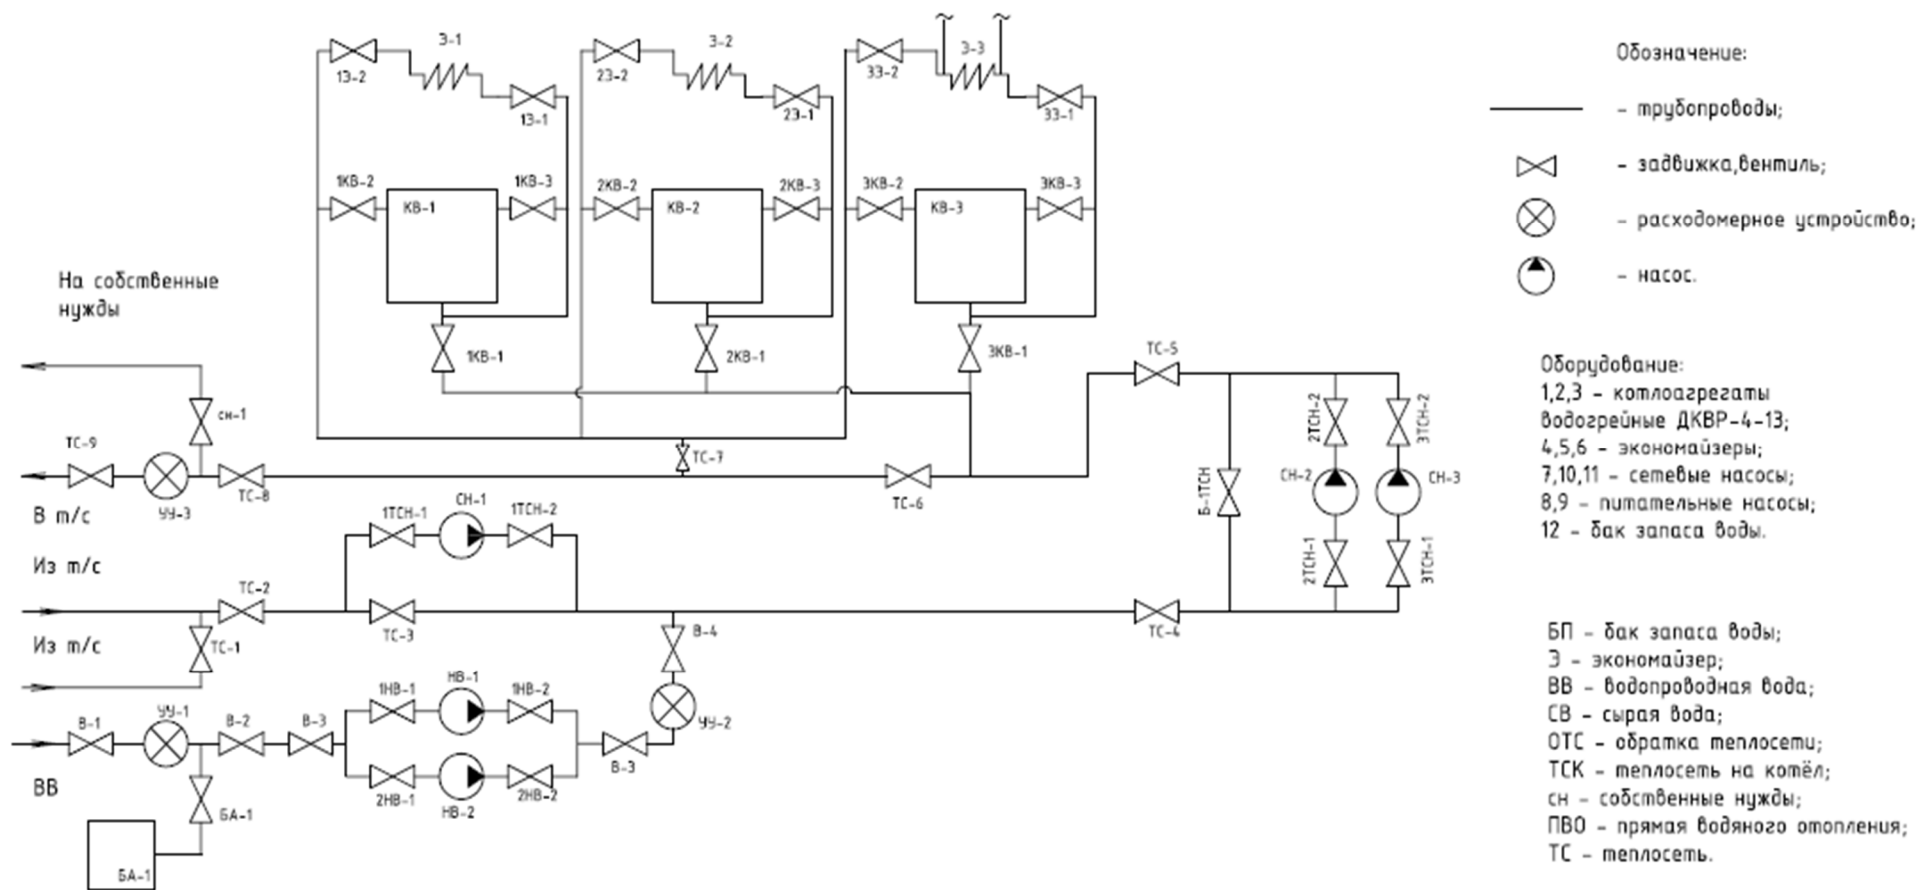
Э-1
1Э-2
1Э-1
Э-2
2Э-2
2Э-1
Э-3
3Э-2
3Э-1
1КВ-2
КВ-1
1КВ-3
2КВ-2
КВ-2
2КВ-3
3КВ-2
КВ-3
3КВ-3
1КВ-1
2КВ-1
3КВ-1

На собственные нужды

сн-1
ТС-9
ТС-8
УУ-3
ТС-7
ТС-6
ТС-5
В т/с
1ТСН-1
СН-1
1ТСН-2
Из т/с
ТС-2
ТС-3
ТС-1
Из т/с
ТС-4
В-4
1НВ-1
НВ-1
1НВ-2
В-1
УУ-1
В-2
В-3
УУ-2
В-3
2НВ-1
НВ-2
2НВ-2
ВВ
БА-1
БА-1
Б-1ТСН
2ТСН-2
3ТСН-2
СН-2
СН-3
2ТСН-1
3ТСН-1

Обозначение:
- трубопроводы;
- задвижка,вентиль;
- расходомерное устройство;
- насос.

Оборудование:
1,2,3 - котлоагрегаты водогрейные ДКВР-4-13;
4,5,6 - экономайзеры;
7,10,11 - сетевые насосы;
8,9 - питательные насосы;
12 - бак запаса воды.

БП - бак запаса воды;
Э - экономайзер;
ВВ - водопроводная вода;
СВ - сырая вода;
ОТС - обратка теплосети;
ТСК - теплосеть на котёл;
сн - собственные нужды;
ПВО - прямая водяного отопления;
ТС - теплосеть.